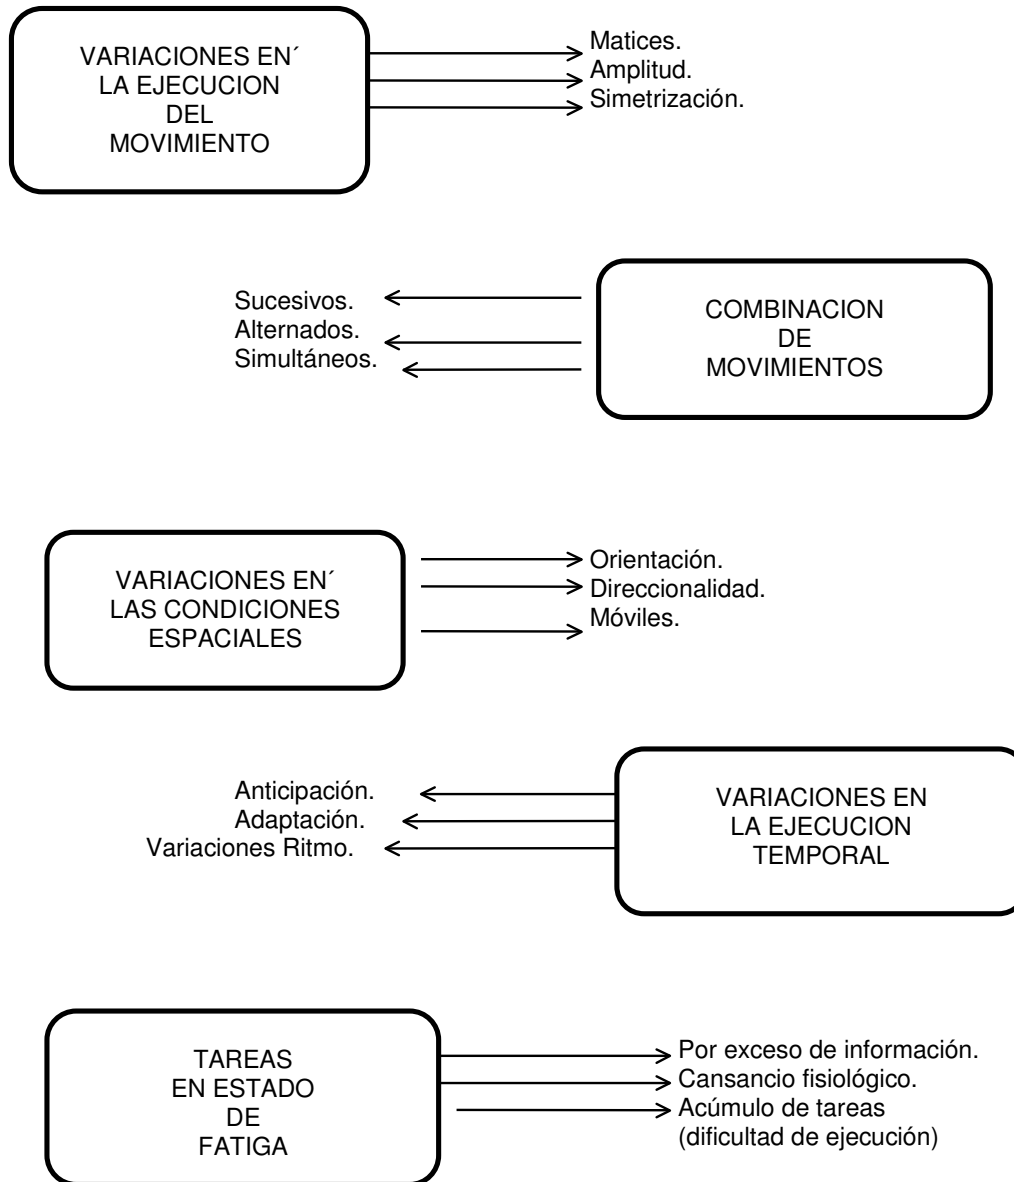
VARIACIONES EN´ LA EJECUCION DEL MOVIMIENTO

Matices.
Amplitud.
Simetrización.

Sucesivos.
Alternados.
Simultáneos.

COMBINACION DE MOVIMIENTOS

VARIACIONES EN´ LAS CONDICIONES ESPACIALES

Orientación.
Direccionalidad.
Móviles.

Anticipación.
Adaptación.
Variaciones Ritmo.

VARIACIONES EN LA EJECUCION TEMPORAL

TAREAS EN ESTADO DE FATIGA

Por exceso de información.
Cansancio fisiológico.
Acúmulo de tareas (dificultad de ejecución)